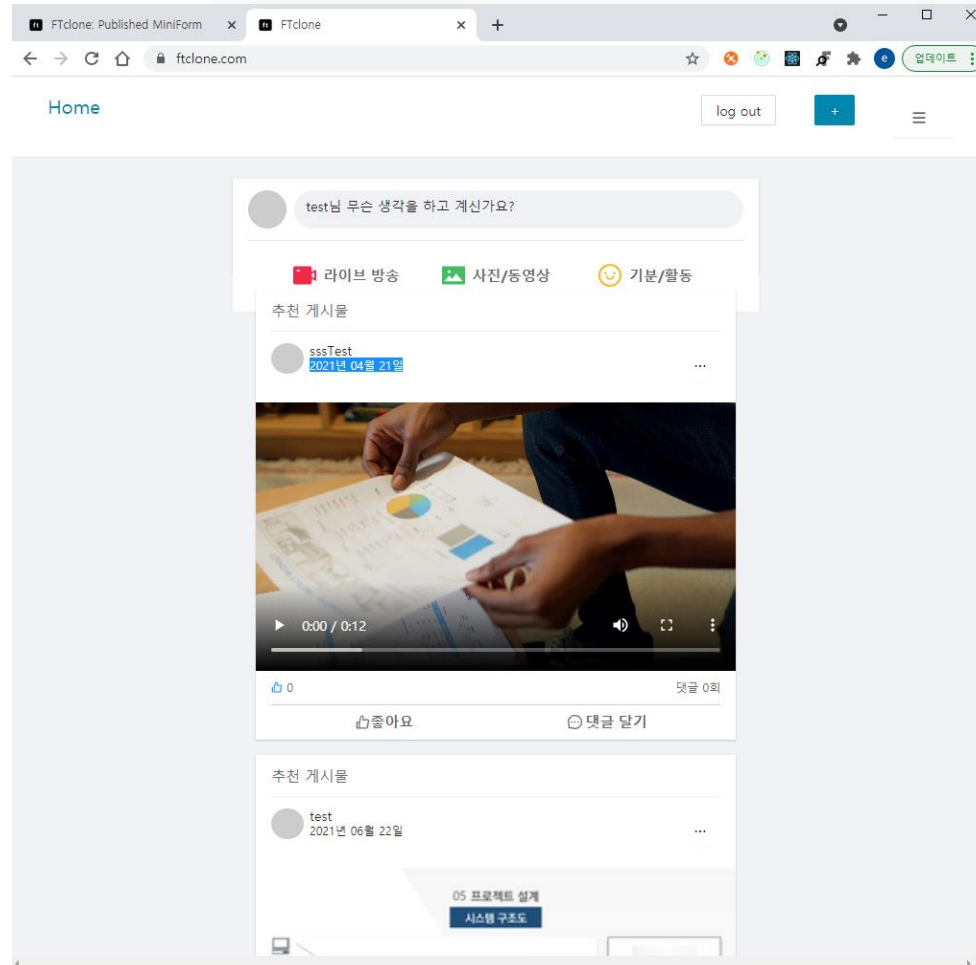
FTclone: Published MiniForm ×
FTclone ×
+

ftclone.com

업데이트

Home

log out

+

test님 무슨 생각을 하고 계신가요?

라이브 방송

사진/동영상

기분/활동

추천 게시물

sssTest
2021년 04월 21일

...

0:00 / 0:12

0

댓글 0회

좋아요

댓글 달기

추천 게시물

test
2021년 06월 22일

...

05 프로젝트 설계

시스템 구조도